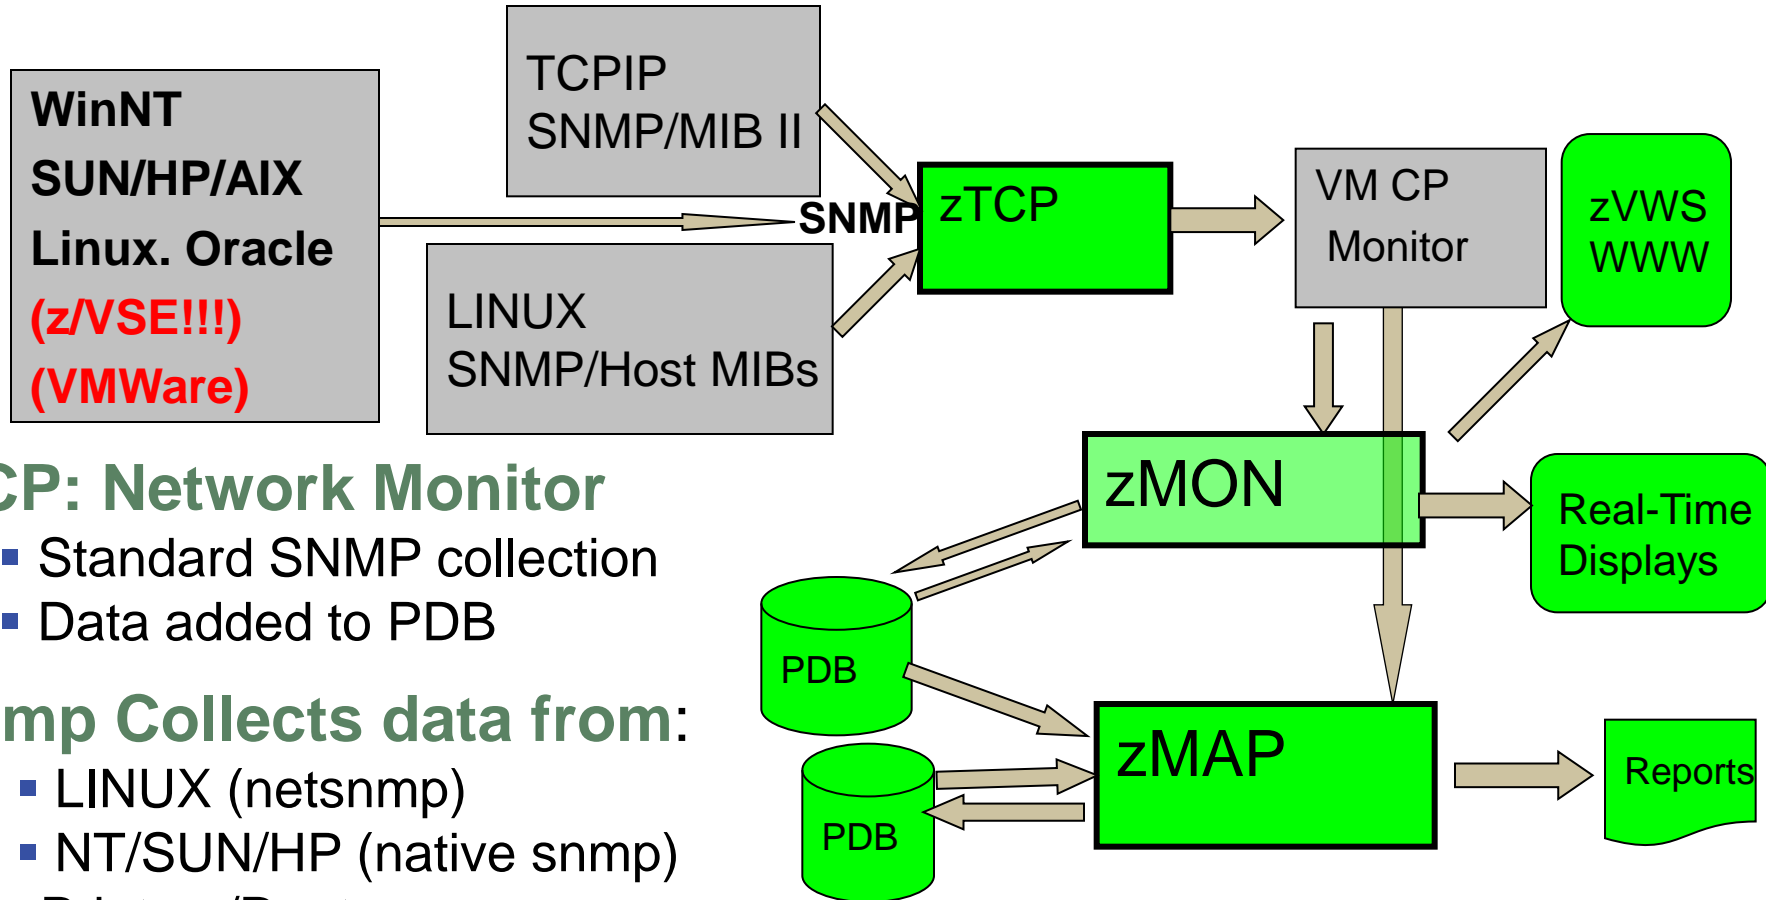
WinNT
SUN/HP/AIX
Linux. Oracle
(z/VSE!!!)
(VMWare)

TCPIP
SNMP/MIB II

LINUX
SNMP/Host MIBs

SNMP

zTCP

VM CP
Monitor

zVWS
WWW

zMON

Real-Time
Displays

PDB

PDB

zMAP

Reports

CP: Network Monitor
▪ Standard SNMP collection
▪ Data added to PDB

mp Collects data from:
▪ LINUX (netsnmp)
▪ NT/SUN/HP (native snmp)
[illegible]